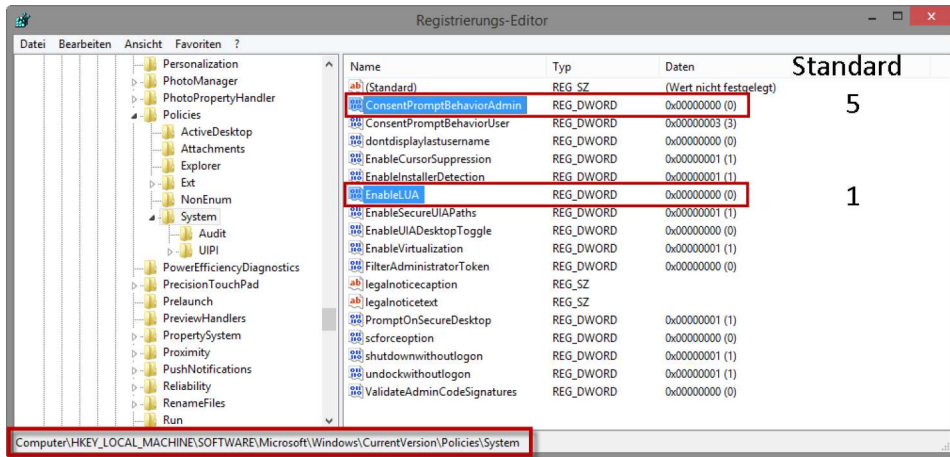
Registrierungs-Editor

Datei Bearbeiten Ansicht Favoriten ?

Personalization
PhotoManager
PhotoPropertyHandler
Policies
ActiveDesktop
Attachments
Explorer
Ext
NonEnum
System
Audit
UIPI
PowerEfficiencyDiagnostics
PrecisionTouchPad
Prelaunch
PreviewHandlers
PropertySystem
Proximity
PushNotifications
Reliability
RenameFiles
Run

| Name | Typ | Daten | |
|---|---|---|---|
| (Standard) | REG_SZ | (Wert nicht festgelegt) | Standard |
| ConsentPromptBehaviorAdmin | REG_DWORD | 0x00000000 (0) | 5 |
| ConsentPromptBehaviorUser | REG_DWORD | 0x00000003 (3) | |
| dontdisplaylastusername | REG_DWORD | 0x00000000 (0) | |
| EnableCursorSuppression | REG_DWORD | 0x00000001 (1) | |
| EnableInstallerDetection | REG_DWORD | 0x00000001 (1) | |
| EnableLUA | REG_DWORD | 0x00000000 (0) | 1 |
| EnableSecureUIAPaths | REG_DWORD | 0x00000001 (1) | |
| EnableUIADesktopToggle | REG_DWORD | 0x00000000 (0) | |
| EnableVirtualization | REG_DWORD | 0x00000001 (1) | |
| FilterAdministratorToken | REG_DWORD | 0x00000000 (0) | |
| legalnoticecaption | REG_SZ | | |
| legalnoticetext | REG_SZ | | |
| PromptOnSecureDesktop | REG_DWORD | 0x00000001 (1) | |
| scforceoption | REG_DWORD | 0x00000000 (0) | |
| shutdownwithoutlogon | REG_DWORD | 0x00000001 (1) | |
| undockwithoutlogon | REG_DWORD | 0x00000001 (1) | |
| ValidateAdminCodeSignatures | REG_DWORD | 0x00000000 (0) | |

Computer\HKEY_LOCAL_MACHINE\SOFTWARE\Microsoft\Windows\CurrentVersion\Policies\System